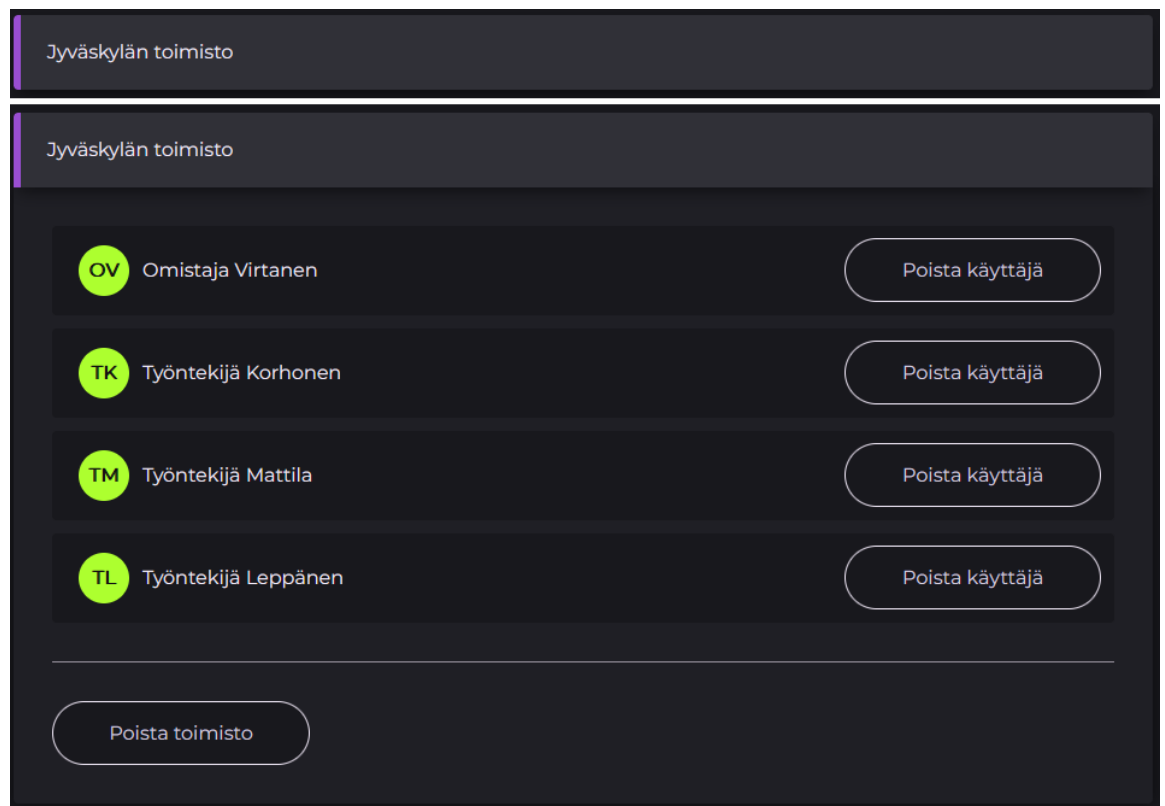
Jyväskylän toimisto

Jyväskylän toimisto

OV Omistaja Virtanen
Poista käyttäjä

TK Työntekijä Korhonen
Poista käyttäjä

TM Työntekijä Mattila
Poista käyttäjä

TL Työntekijä Leppänen
Poista käyttäjä

Poista toimisto